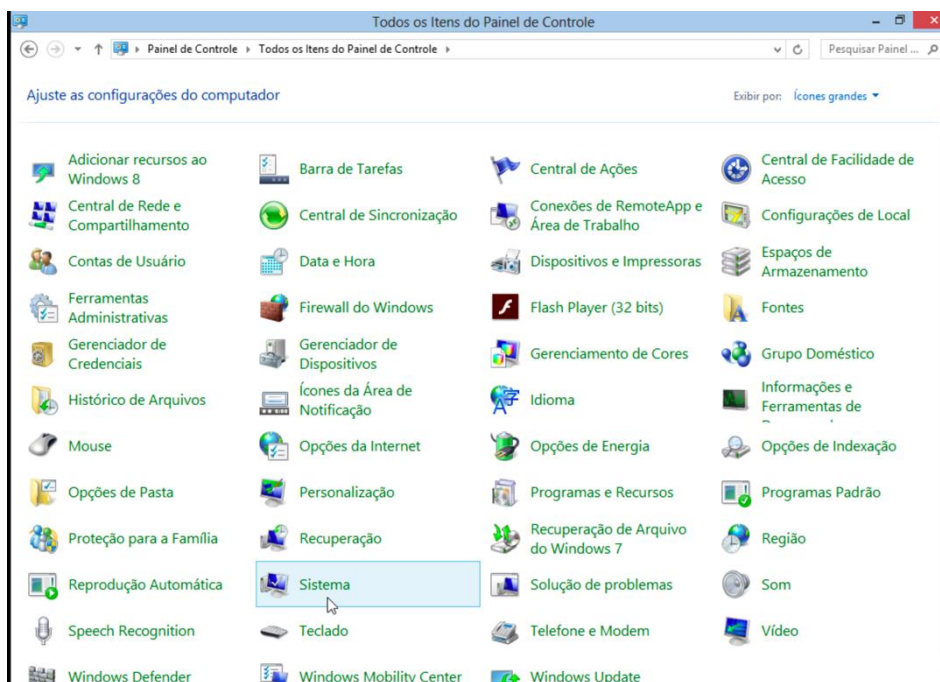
Todos os Itens do Painel de Controle

Painel de Controle ▸ Todos os Itens do Painel de Controle ▸

Pesquisar Painel ...

Ajuste as configurações do computador

Exibir por: Ícones grandes ▾

Adicionar recursos ao Windows 8
Barra de Tarefas
Central de Ações
Central de Facilidade de Acesso
Central de Rede e Compartilhamento
Central de Sincronização
Conexões de RemoteApp e Área de Trabalho
Configurações de Local
Contas de Usuário
Data e Hora
Dispositivos e Impressoras
Espaços de Armazenamento
Ferramentas Administrativas
Firewall do Windows
Flash Player (32 bits)
Fontes
Gerenciador de Credenciais
Gerenciador de Dispositivos
Gerenciamento de Cores
Grupo Doméstico
Histórico de Arquivos
Ícones da Área de Notificação
Idioma
Informações e Ferramentas de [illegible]
Mouse
Opções da Internet
Opções de Energia
Opções de Indexação
Opções de Pasta
Personalização
Programas e Recursos
Programas Padrão
Proteção para a Família
Recuperação
Recuperação de Arquivo do Windows 7
Região
Reprodução Automática
Sistema
Solução de problemas
Som
Speech Recognition
Teclado
Telefone e Modem
Vídeo
Windows Defender
Windows Mobility Center
Windows Update